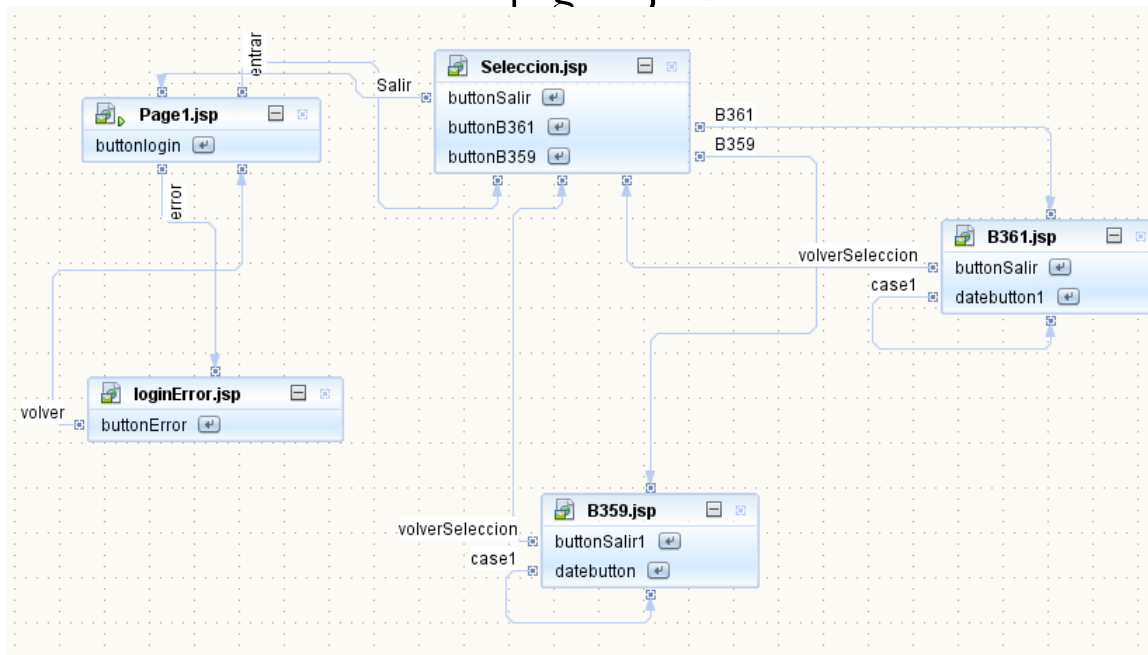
entrar

Salir

Seleccion.jsp
buttonSalir
buttonB361
buttonB359

Page1.jsp
buttonlogin

error

B361

B359

B361.jsp
buttonSalir
datebutton1

volverSeleccion

case1

volver

loginError.jsp
buttonError

volverSeleccion

case1

B359.jsp
buttonSalir1
datebutton